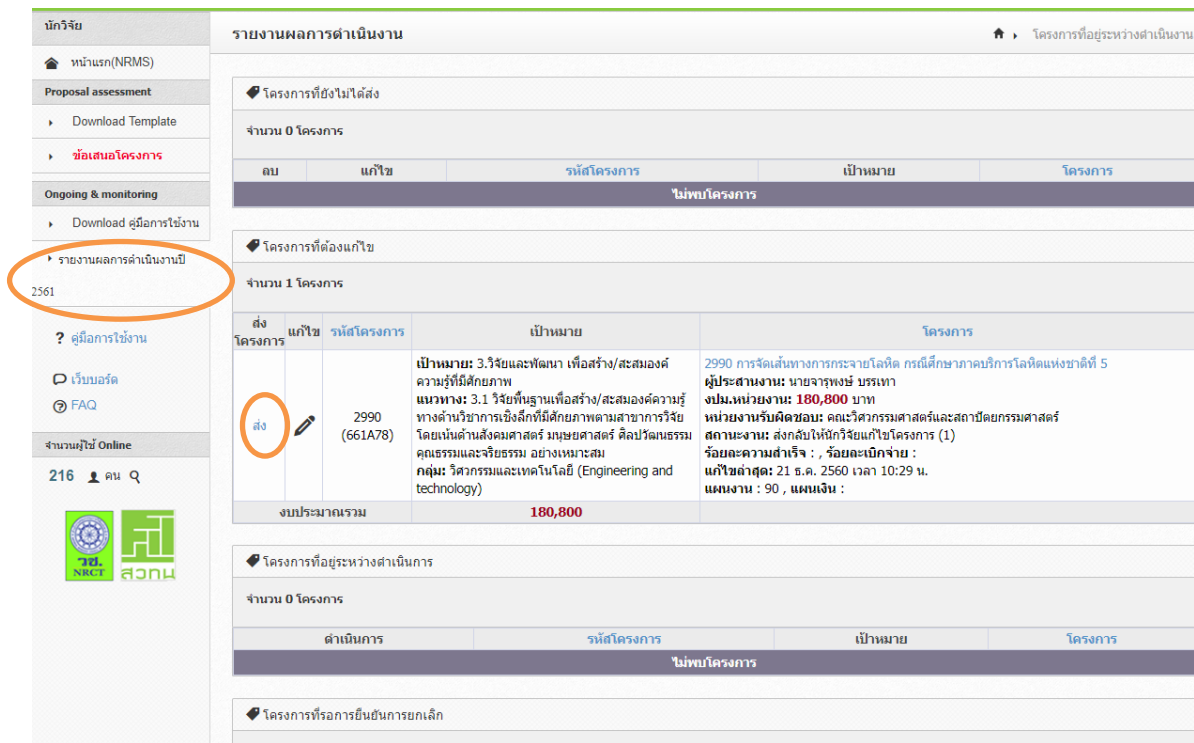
นักวิจัย

หน้าแรก(NRMS)

Proposal assessment

Download Template

ข้อเสนอโครงการ

Ongoing & monitoring

Download คู่มือการใช้งาน

รายงานผลการดำเนินงานปี 2561

? คู่มือการใช้งาน

เว็บบอร์ด

FAQ

จำนวนผู้ใช้ Online

216 คน

วช. NRCT

สวทน

รายงานผลการดำเนินงาน

โครงการที่อยู่ระหว่างดำเนินงาน

โครงการที่ยังไม่ได้ส่ง

จำนวน 0 โครงการ

| ลบ | แก้ไข | รหัสโครงการ | เป้าหมาย | โครงการ |
|---|---|---|---|---|
| ไม่พบโครงการ | | | | |

โครงการที่ต้องแก้ไข

จำนวน 1 โครงการ

| ส่งโครงการ | แก้ไข | รหัสโครงการ | เป้าหมาย | โครงการ |
|---|---|---|---|---|
| ส่ง | | 2990 (661A78) | เป้าหมาย: 3.วิจัยและพัฒนา เพื่อสร้าง/สะสมองค์ความรู้ที่มีศักยภาพ แนวทาง: 3.1 วิจัยพื้นฐานเพื่อสร้าง/สะสมองค์ความรู้ทางด้านวิชาการเชิงลึกที่มีศักยภาพตามสาขาการวิจัย โดยเน้นด้านสังคมศาสตร์ มนุษยศาสตร์ ศิลปวัฒนธรรม คุณธรรมและจริยธรรม อย่างเหมาะสม กลุ่ม: วิศวกรรมและเทคโนโลยี (Engineering and technology) | 2990 การจัดเส้นทางการกระจายโลหิต กรณีศึกษาภาคบริการโลหิตแห่งชาติที่ 5 ผู้ประสานงาน: นายจารุพงษ์ บรรเทา งปม.หน่วยงาน: 180,800 บาท หน่วยงานรับผิดชอบ: คณะวิศวกรรมศาสตร์และสถาปัตยกรรมศาสตร์ สถานะงาน: ส่งกลับให้นักวิจัยแก้ไขโครงการ (1) ร้อยละความสำเร็จ : , ร้อยละเบิกจ่าย : แก้ไขล่าสุด: 21 ธ.ค. 2560 เวลา 10:29 น. แผนงาน : 90 , แผนเงิน : |
| งบประมาณรวม | | | 180,800 | |

โครงการที่อยู่ระหว่างดำเนินการ

จำนวน 0 โครงการ

| ดำเนินการ | รหัสโครงการ | เป้าหมาย | โครงการ |
|---|---|---|---|
| ไม่พบโครงการ | | | |

โครงการที่รอการยืนยันการยกเลิก